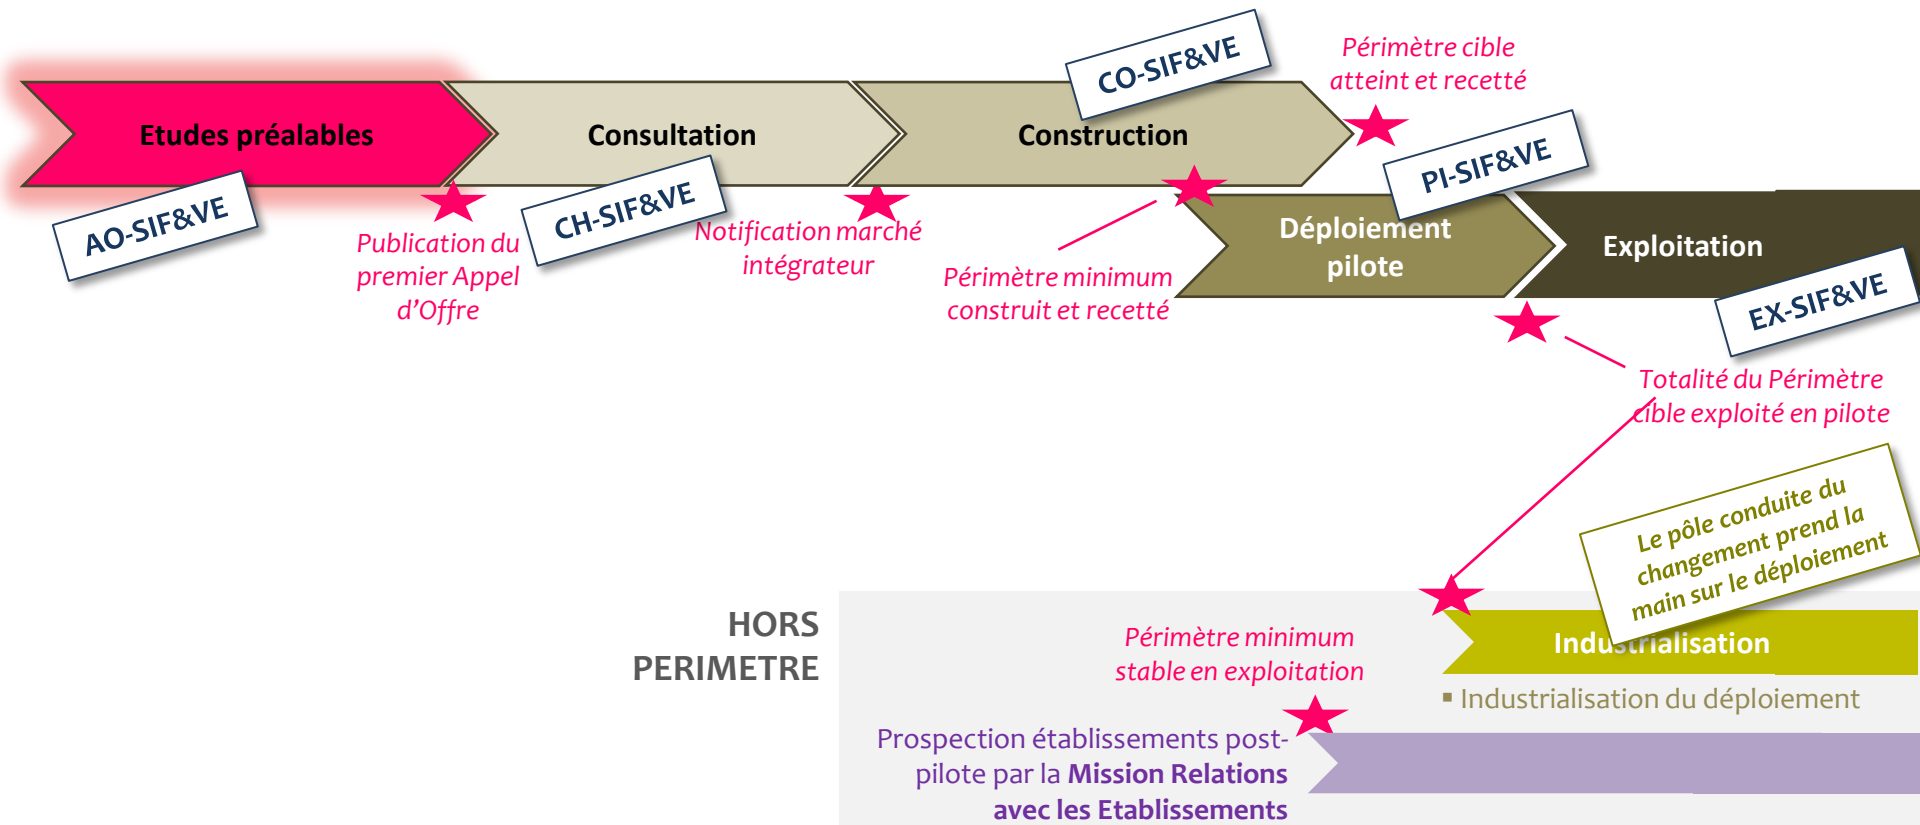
Etudes préalables

Consultation

Construction

CO-SIF&VE

Périmètre cible atteint et recetté

AO-SIF&VE

Publication du premier Appel d'Offre

CH-SIF&VE

Notification marché intégrateur

Périmètre minimum construit et recetté

PI-SIF&VE

Déploiement pilote

Exploitation

EX-SIF&VE

Totalité du Périmètre cible exploité en pilote

Le pôle conduite du changement prend la main sur le déploiement

HORS PERIMETRE

Périmètre minimum stable en exploitation

Industrialisation

▪ Industrialisation du déploiement

Prospection établissements post-pilote par la Mission Relations avec les Etablissements